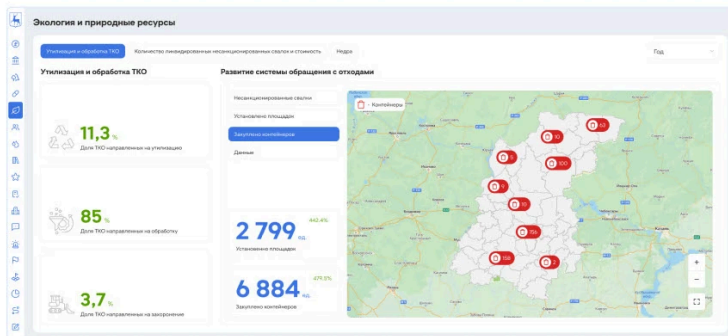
Экология и природные ресурсы

Утилизация и обработка ТКО
Количество ликвидированных несанкционированных свалок и стоимость
Недра
Год

Утилизация и обработка ТКО

11,3 %
Доля ТКО направленных на утилизацию

85 %
Доля ТКО направленных на обработку

3,7 %
Доля ТКО направленных на захоронение

Развитие системы обращения с отходами

Несанкционированные свалки
Установлено площадок
Закуплено контейнеров
Данные

2 799 ед.
442.4%
Установлено площадок

6 884 ед.
479.5%
Закуплено контейнеров

- Контейнеры
53
10
5
100
9
10
75k
158
2
+
−